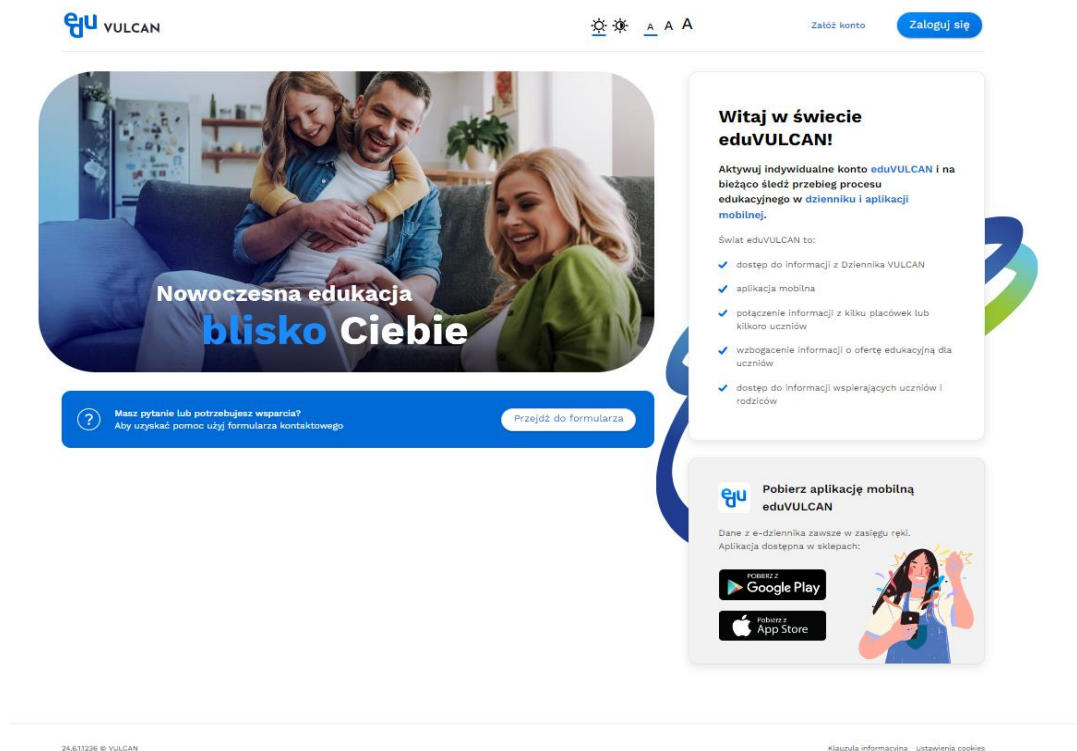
edu VULCAN

A A A

Załóż konto

Zaloguj się

Nowoczesna edukacja
blisko Ciebie

Masz pytanie lub potrzebujesz wsparcia?
Aby uzyskać pomoc użyj formularza kontaktowego

Przejdź do formularza

Witaj w świecie eduVULCAN!

Aktywuj indywidualne konto eduVULCAN i na bieżąco śledź przebieg procesu edukacyjnego w dzienniku i aplikacji mobilnej.

Świat eduVULCAN to:

dostęp do informacji z Dziennika VULCAN

aplikacja mobilna

połączenie informacji z kilku placówek lub kilkoro uczniów

wzbogacenie informacji o ofertę edukacyjną dla uczniów

dostęp do informacji wspierających uczniów i rodziców

edu

Pobierz aplikację mobilną eduVULCAN

Dane z e-dziennika zawsze w zasięgu ręki.
Aplikacja dostępna w sklepach:

POBIERZ Z
Google Play

Pobierz z
App Store

24.6.1.1236 © VULCAN

Klauzula informacyjna Ustawienia cookies